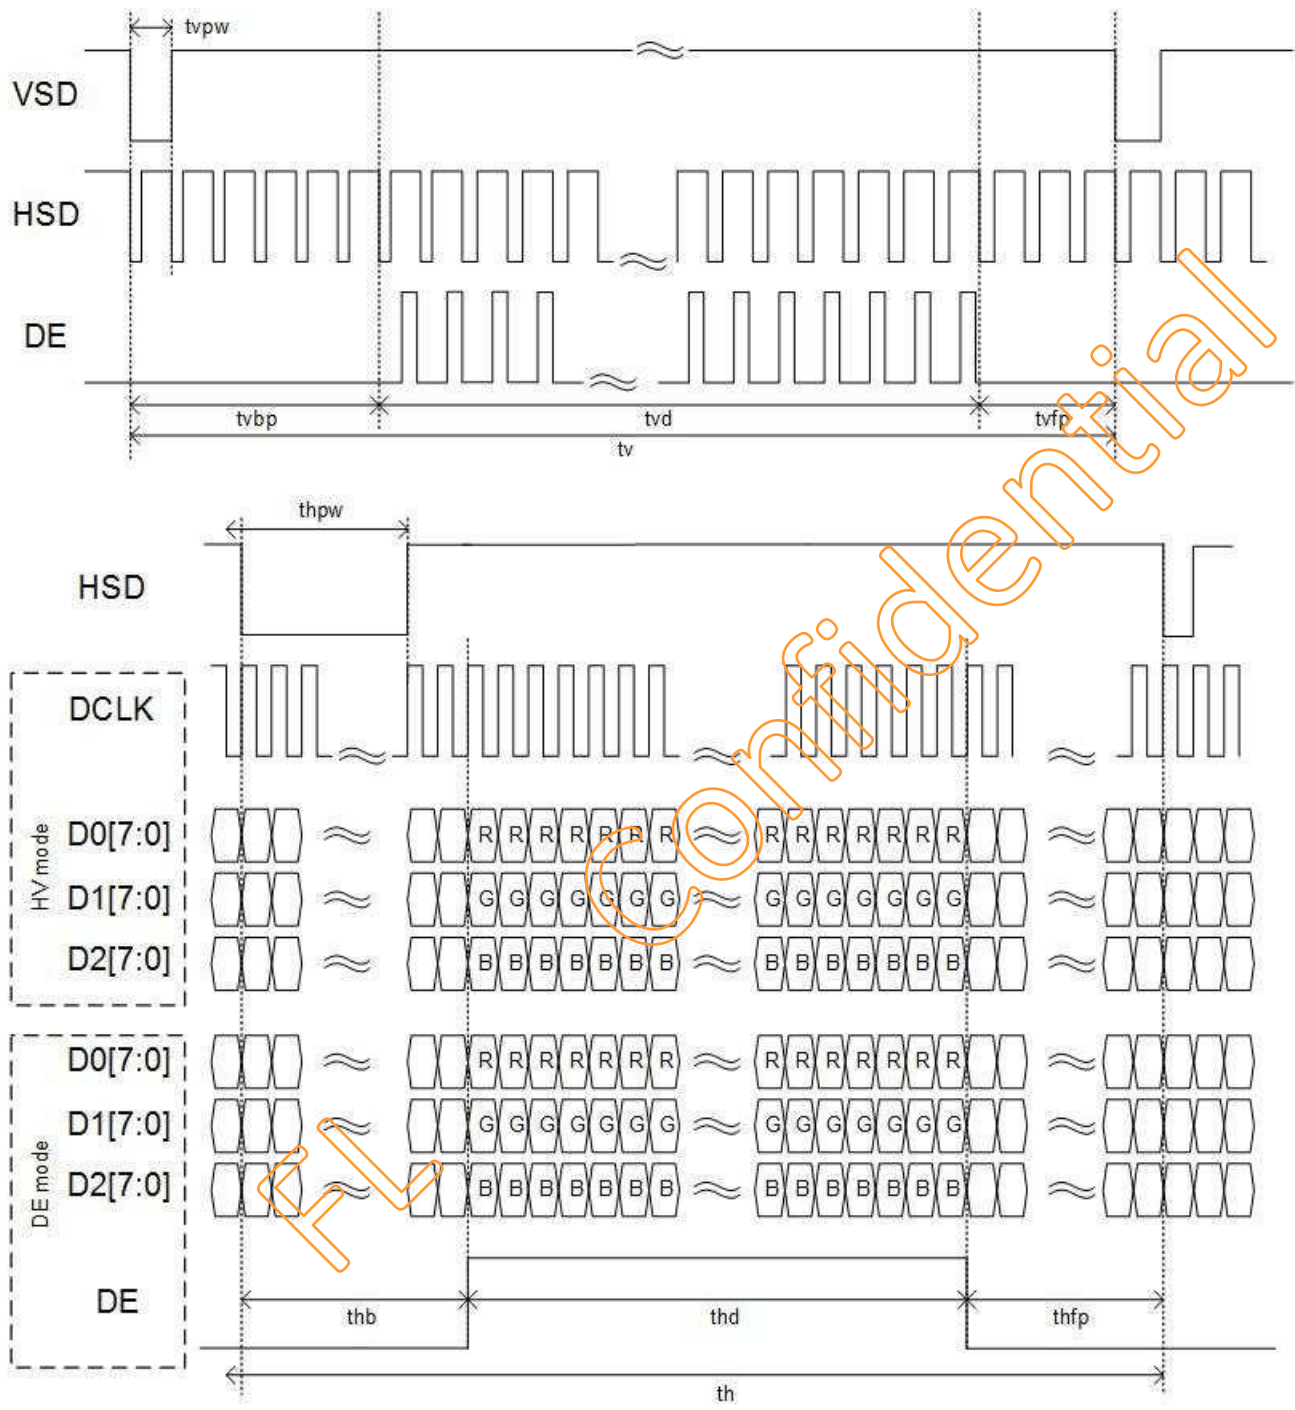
tvpw

VSD

HSD

DE

tvbp

tvd

tvfp

tv

thpw

HSD

DCLK

HV mode

D0[7:0]

R R R R R R R

R R R R R R R

D1[7:0]

G G G G G G G

G G G G G G G

D2[7:0]

B B B B B B B

B B B B B B B

DE mode

D0[7:0]

R R R R R R R

R R R R R R R

D1[7:0]

G G G G G G G

G G G G G G G

D2[7:0]

B B B B B B B

B B B B B B B

DE

thb

thd

thfp

th

FL Confidential